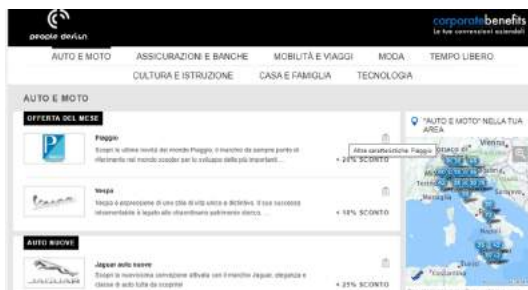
people design

corporatebenefits
Le tue convenzioni aziendali

AUTO E MOTO
ASSICURAZIONI E BANCHE
MOBILITÀ E VIAGGI
MODA
TEMPO LIBERO
CULTURA E ISTRUZIONE
CASA E FAMIGLIA
TECNOLOGIA

AUTO E MOTO

OFFERTA DEL MESE

Piaggio
Scopri le ultime novità del mondo Piaggio, il marchio da sempre punto di riferimento nel mondo scooter per lo sviluppo della più importanti...
- 20% SCONTO

Altre caratteristiche: Piaggio

Vespa
Vespa è espressione di uno stile di vita unico e distintivo. Il suo successo intramontabile è legato allo straordinario patrimonio storico...
- 18% SCONTO

AUTO NUOVE

Jaguar auto nuove
Scopri la nuovissima convenzione attivata con il marchio Jaguar, eleganza e classe di auto tutta da scoprire!
- 21% SCONTO

"AUTO E MOTO" NELLA TUA AREA

Vienna
Torino
Roma